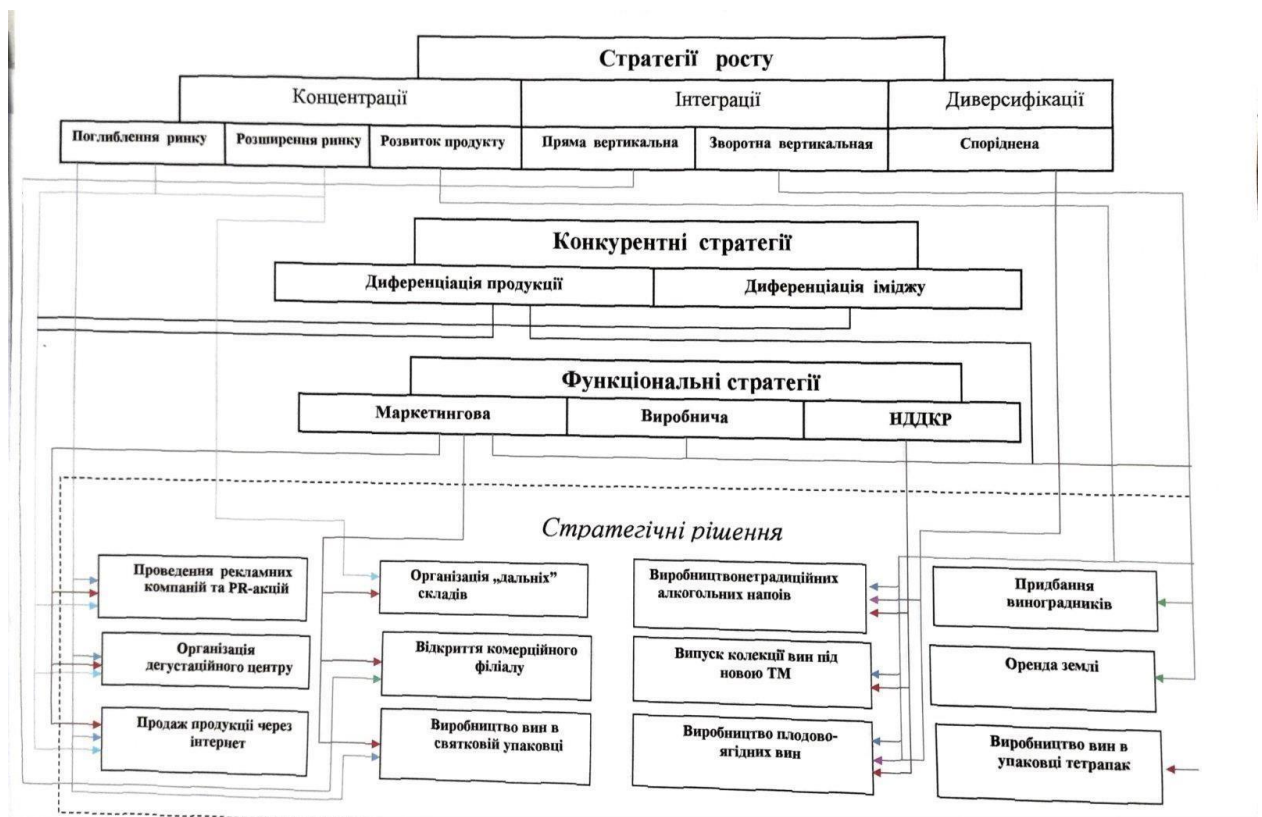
Стратегії росту

Концентрації

Інтеграції

Диверсифікації

Поглиблення ринку

Розширення ринку

Розвиток продукту

Пряма вертикальна

Зворотна вертикальная

Споріднена

Конкурентні стратегії

Диференціація продукції

Диференціація іміджу

Функціональні стратегії

Маркетингова

Виробнича

НДДКР

Стратегічні рішення

Проведення рекламних компаній та PR-акцій

Організація дегустаційного центру

Продаж продукції через інтернет

Організація „дальніх" складів

Відкриття комерційного філіалу

Виробництво вин в святковій упаковці

Виробництвонетрадиційних алкогольних напоів

Випуск колекції вин під новою ТМ

Виробництво плодово-ягідних вин

Придбання виноградників

Оренда землі

Виробництво вин в упаковці тетрапак